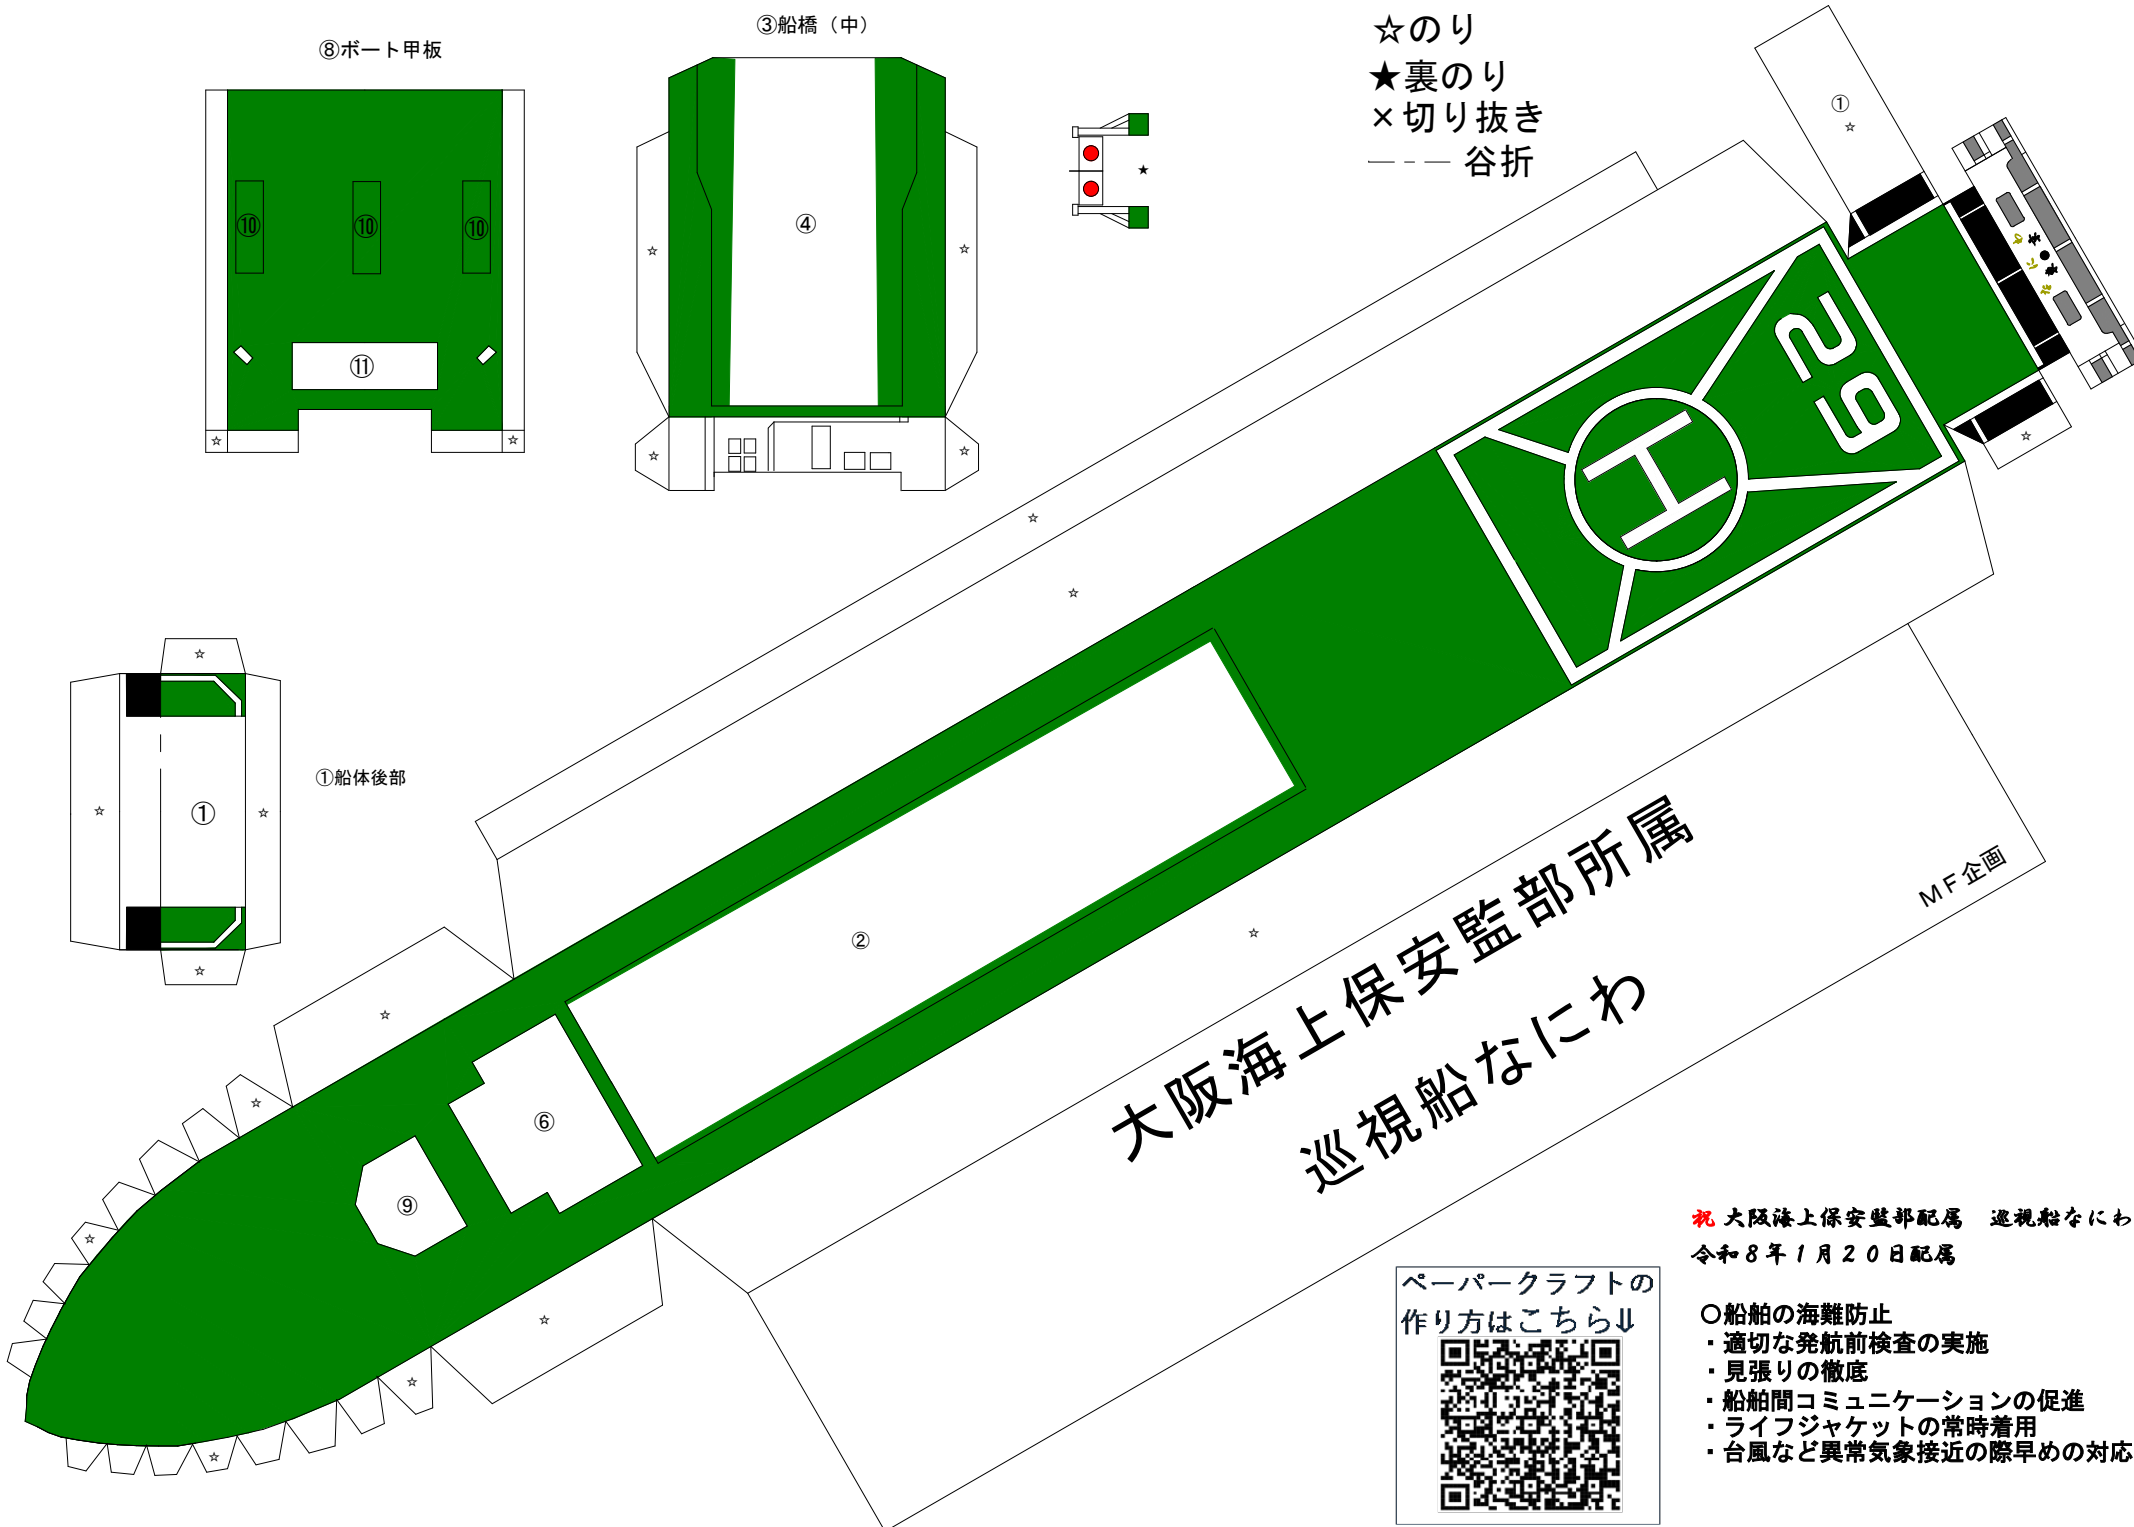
⑧ボート甲板

⑩ ⑩ ⑩

⑪

☆ ☆

③船橋（中）

④

☆ ☆ ☆ ☆

★

☆のり
★裏のり
×切り抜き
－－－ 谷折

①
☆

29

H

☆

☆

☆

☆

①船体後部

☆
☆ ① ☆
☆

②

☆

⑥

⑨

大阪海上保安監部所属
巡視船なにわ

ＭＦ企画

☆ ☆ ☆ ☆ ☆ ☆ ☆

祝 大阪海上保安監部配属　巡視船なにわ
令和８年１月２０日配属

ペーパークラフトの
作り方はこちら⇓

〇船舶の海難防止
・適切な発航前検査の実施
・見張りの徹底
・船舶間コミュニケーションの促進
・ライフジャケットの常時着用
・台風など異常気象接近の際早めの対応